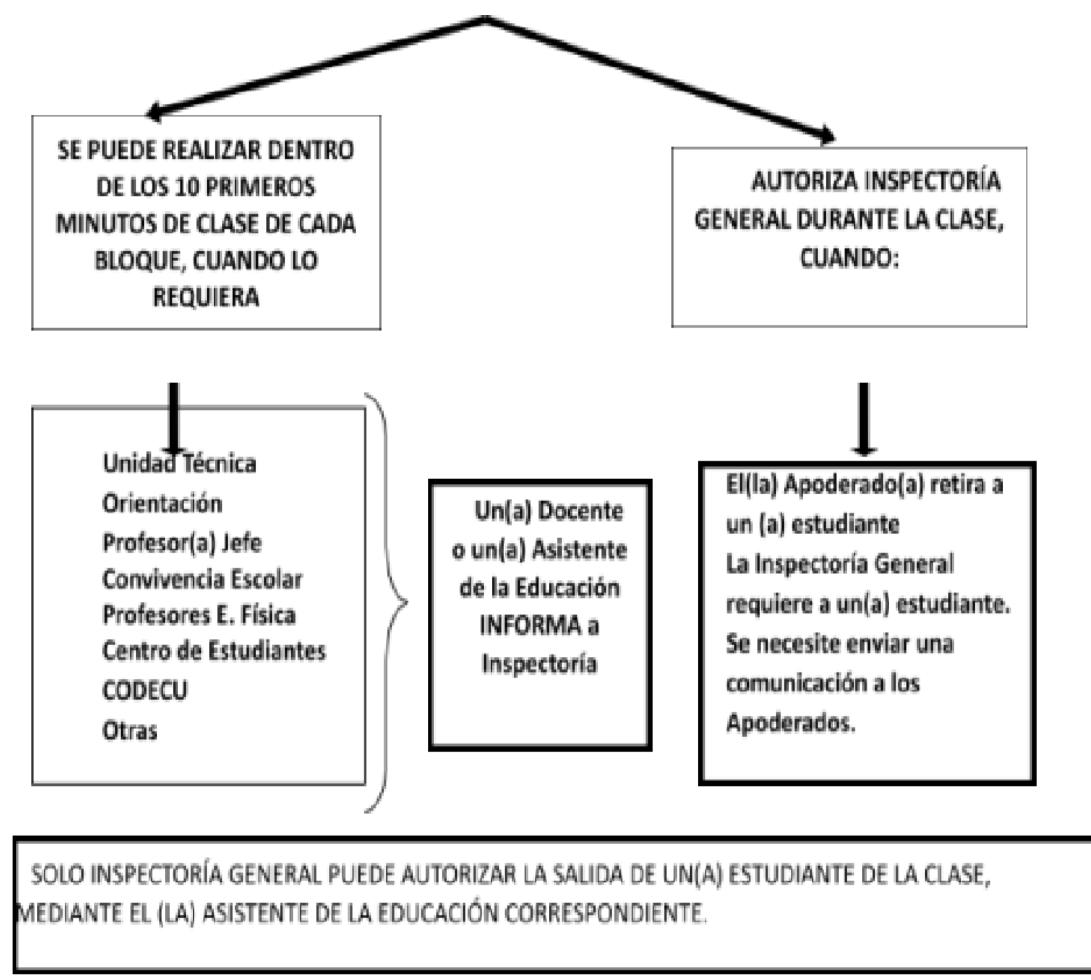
SE PUEDE REALIZAR DENTRO DE LOS 10 PRIMEROS MINUTOS DE CLASE DE CADA BLOQUE, CUANDO LO REQUIERA

AUTORIZA INSPECTORÍA GENERAL DURANTE LA CLASE, CUANDO:

Unidad Técnica
Orientación
Profesor(a) Jefe
Convivencia Escolar
Profesores E. Física
Centro de Estudiantes
CODECU
Otras

Un(a) Docente o un(a) Asistente de la Educación INFORMA a Inspectoría

El(la) Apoderado(a) retira a un (a) estudiante
La Inspectoría General requiere a un(a) estudiante.
Se necesite enviar una comunicación a los Apoderados.

SOLO INSPECTORÍA GENERAL PUEDE AUTORIZAR LA SALIDA DE UN(A) ESTUDIANTE DE LA CLASE, MEDIANTE EL (LA) ASISTENTE DE LA EDUCACIÓN CORRESPONDIENTE.